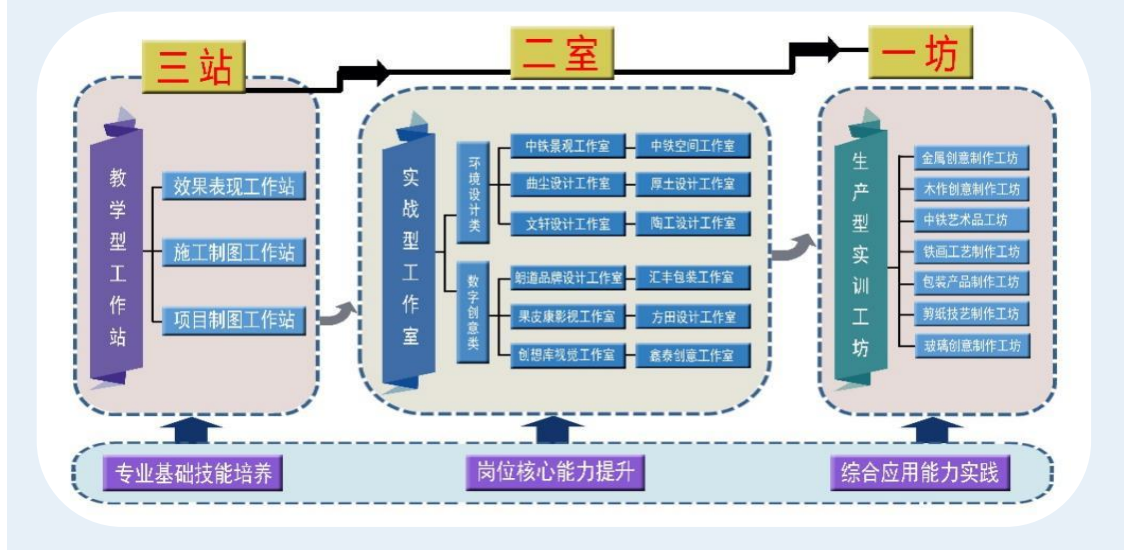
三站

二室

一坊

教学型工作站

效果表现工作站

施工制图工作站

项目制图工作站

实战型工作室

环境设计类

中铁景观工作室

中铁空间工作室

曲尘设计工作室

厚土设计工作室

文轩设计工作室

陶工设计工作室

数字创意类

朗道品牌设计工作室

汇丰包装工作室

果皮康影视工作室

方田设计工作室

创想库视觉工作室

鑫泰创意工作室

生产型实训工坊

金属创意制作工坊

木作创意制作工坊

中铁艺术品工坊

铁画工艺制作工坊

包装产品制作工坊

剪纸技艺制作工坊

玻璃创意制作工坊

专业基础技能培养

岗位核心能力提升

综合应用能力实践